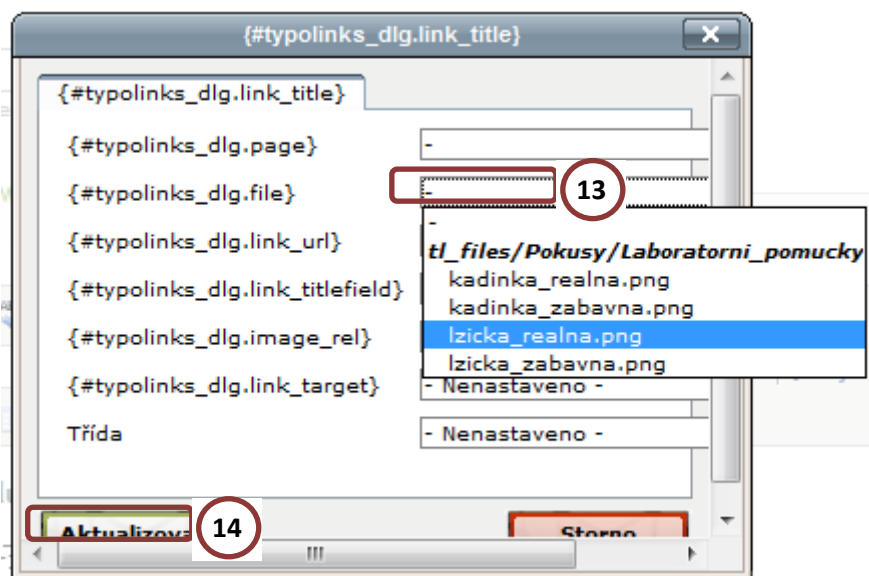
{#typolinks_dlg.link_title}

{#typolinks_dlg.link_title}

{#typolinks_dlg.page} -

{#typolinks_dlg.file} -

13

-

tl_files/Pokusy/Laboratorni_pomucky

kadinka_realna.png

kadinka_zabavna.png

lzicka_realna.png

lzicka_zabavna.png

{#typolinks_dlg.link_url}

{#typolinks_dlg.link_titlefield}

{#typolinks_dlg.image_rel}

{#typolinks_dlg.link_target} - Nenastaveno -

Třída - Nenastaveno -

Aktualizov

14

Storno